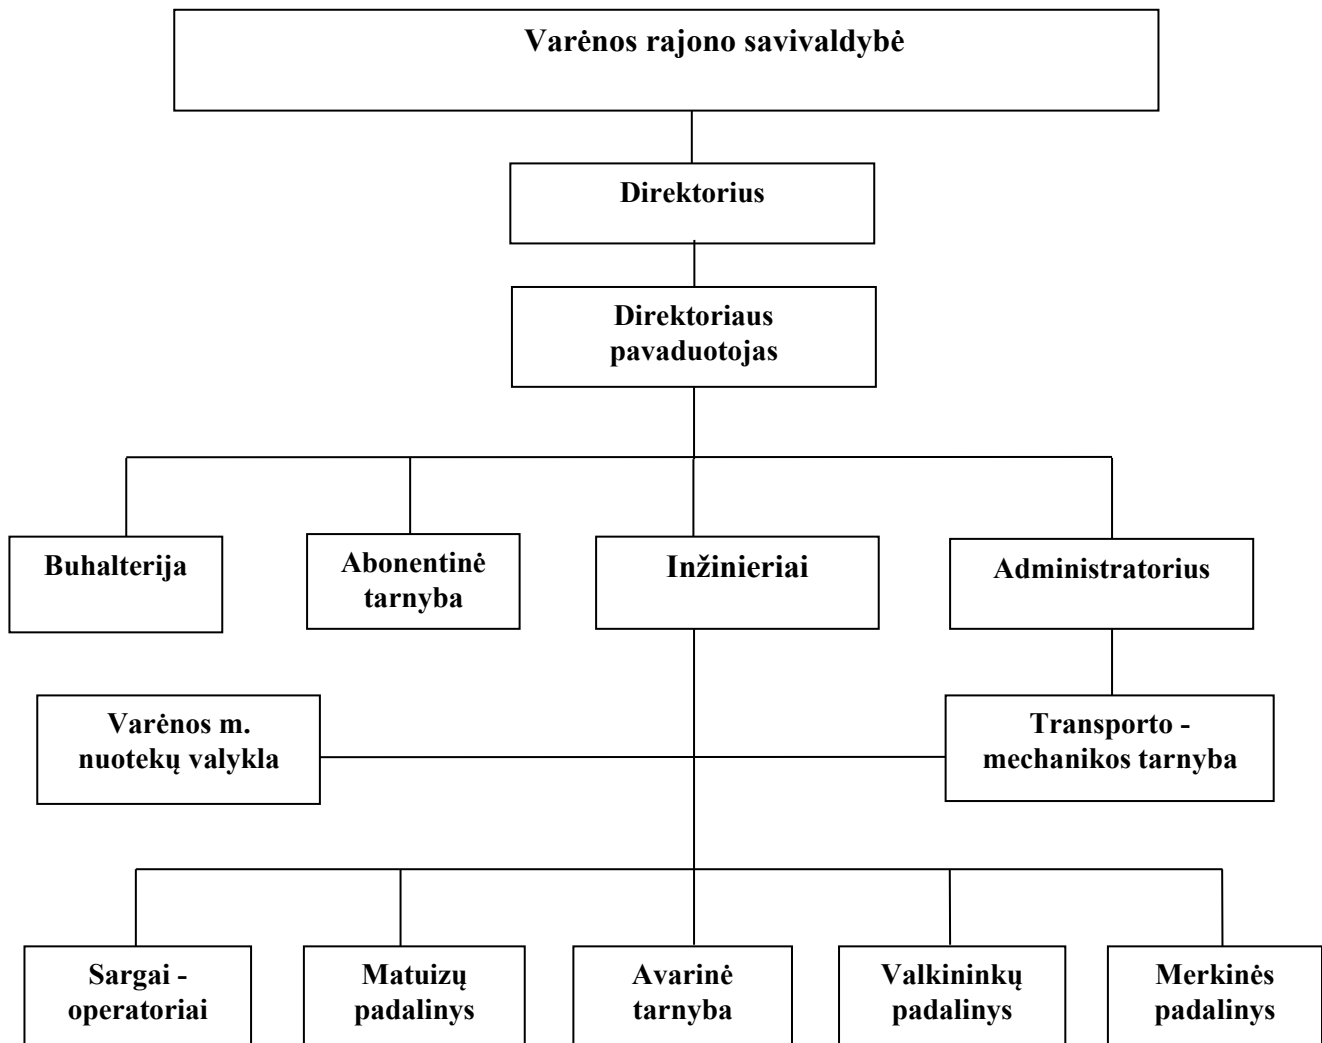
Varėnos rajono savivaldybė

Direktorius

Direktoriaus pavaduotojas

Buhalterija

Abonentinė tarnyba

Inžinieriai

Administratorius

Varėnos m. nuotekų valykla

Transporto - mechanikos tarnyba

Sargai - operatoriai

Matuizų padalinys

Avarinė tarnyba

Valkininkų padalinys

Merkinės padalinys